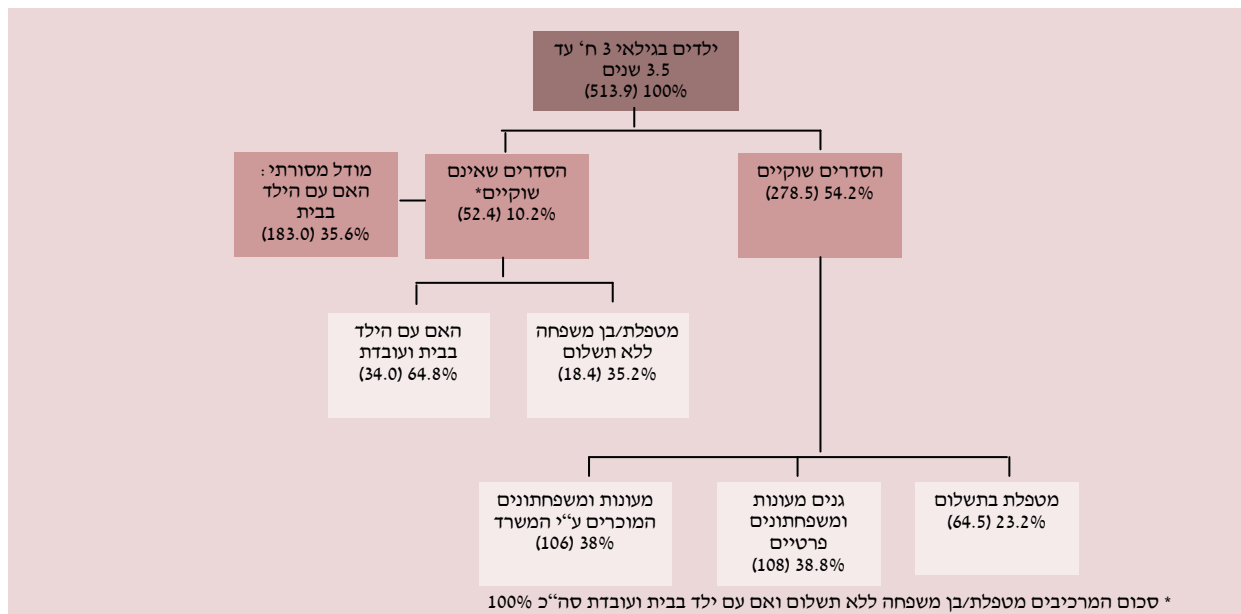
ילדים בגילאי 3 ח' עד 3.5 שנים
100% (513.9)

הסדרים שוקיים
54.2% (278.5)

הסדרים שאינם שוקיים*
10.2% (52.4)

מודל מסורתי: האם עם הילד בבית
35.6% (183.0)

מטפלת/בן משפחה ללא תשלום
35.2% (18.4)

האם עם הילד בבית ועובדת
64.8% (34.0)

מטפלת בתשלום
23.2% (64.5)

גנים מעונות ומשפחתונים פרטיים
38.8% (108)

מעונות ומשפחתונים המוכרים ע"י המשרד
38% (106)

* סכום המרכיבים מטפלת/בן משפחה ללא תשלום ואם עם ילד בבית ועובדת סה"כ 100%